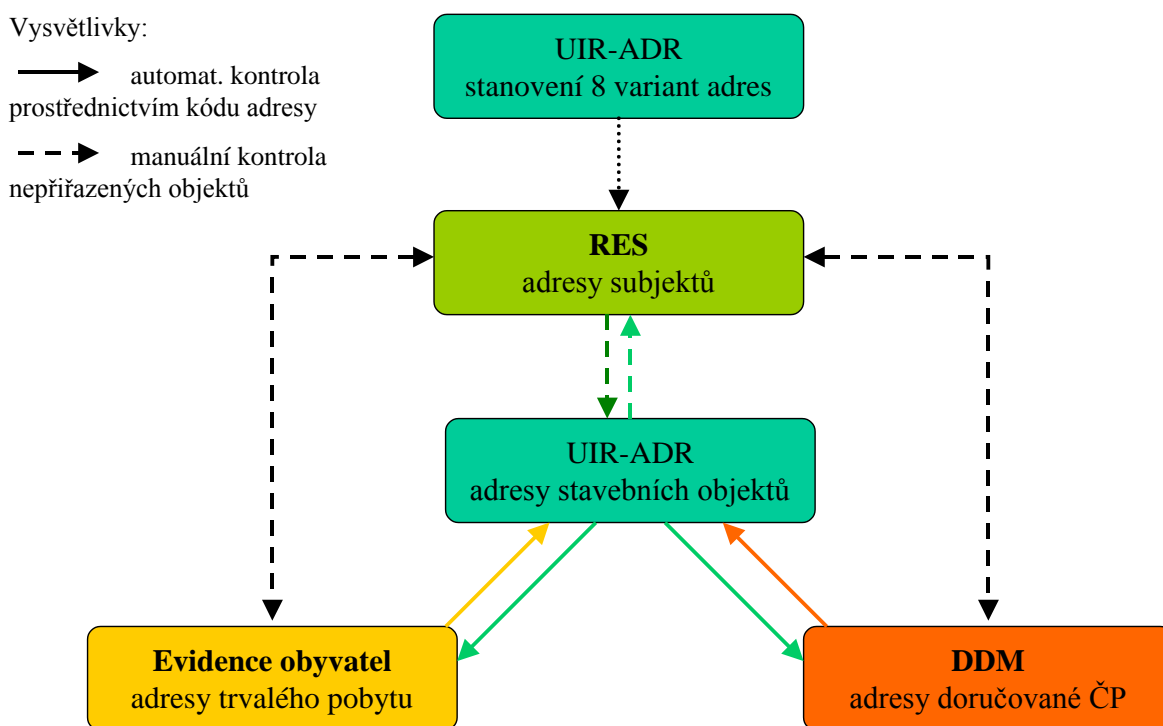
Vysvětlivky:

automat. kontrola prostřednictvím kódu adresy

manuální kontrola nepřiřazených objektů

UIR-ADR
stanovení 8 variant adres

RES
adresy subjektů

UIR-ADR
adresy stavebních objektů

Evidence obyvatel
adresy trvalého pobytu

DDM
adresy doručované ČP